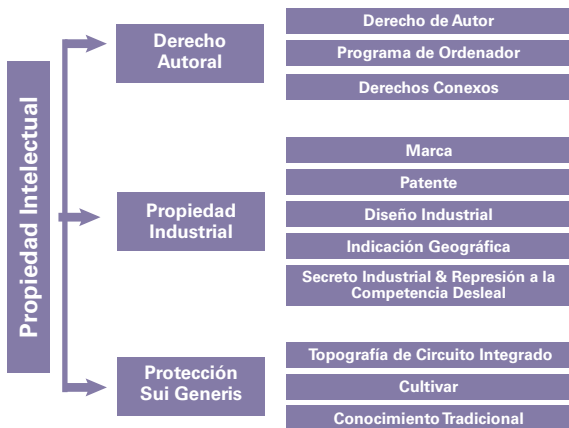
Propiedad Intelectual

Derecho Autoral

Derecho de Autor

Programa de Ordenador

Derechos Conexos

Propiedad Industrial

Marca

Patente

Diseño Industrial

Indicación Geográfica

Secreto Industrial & Represión a la Competencia Desleal

Protección Sui Generis

Topografía de Circuito Integrado

Cultivar

Conocimiento Tradicional